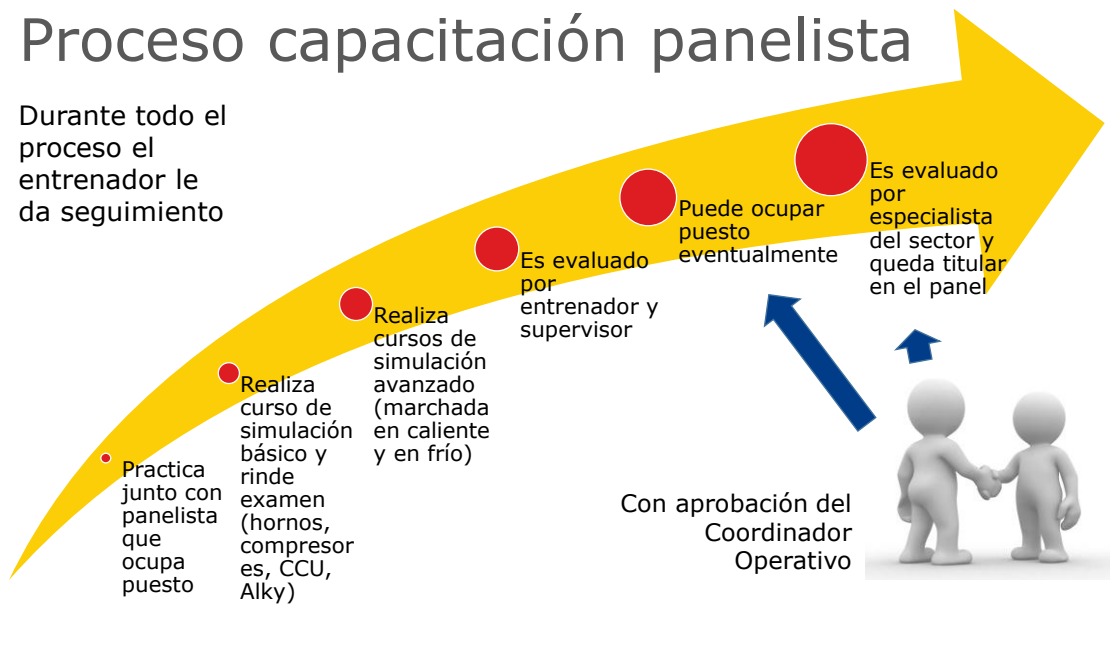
Proceso capacitación panelista

Durante todo el proceso el entrenador le da seguimiento

Practica junto con panelista que ocupa puesto

Realiza curso de simulación básico y rinde examen (hornos, compresor es, CCU, Alky)

Realiza cursos de simulación avanzado (marchada en caliente y en frío)

Es evaluado por entrenador y supervisor

Puede ocupar puesto eventualmente

Es evaluado por especialista del sector y queda titular en el panel

Con aprobación del Coordinador Operativo